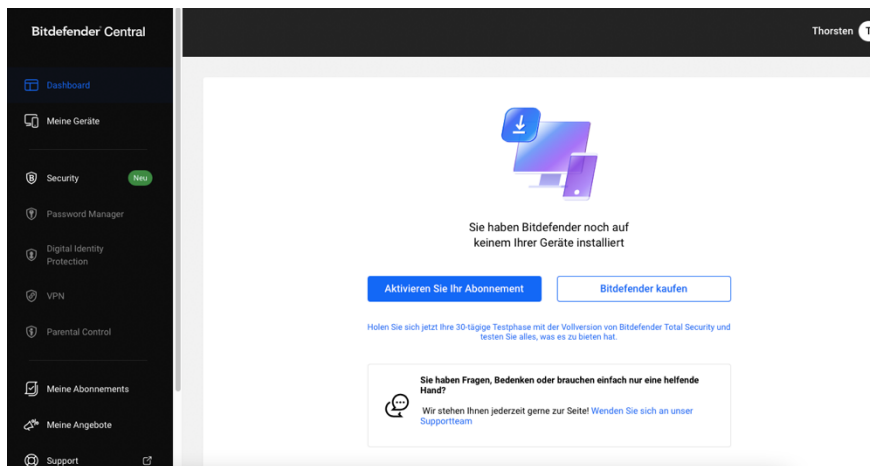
Bitdefender Central

Dashboard

Meine Geräte

Security Neu

Password Manager

Digital Identity Protection

VPN

Parental Control

Meine Abonnements

Meine Angebote

Support

Thorsten T

Sie haben Bitdefender noch auf keinem Ihrer Geräte installiert

Aktivieren Sie Ihr Abonnement

Bitdefender kaufen

Holen Sie sich jetzt Ihre 30-tägige Testphase mit der Vollversion von Bitdefender Total Security und testen Sie alles, was es zu bieten hat.

Sie haben Fragen, Bedenken oder brauchen einfach nur eine helfende Hand?

Wir stehen Ihnen jederzeit gerne zur Seite! Wenden Sie sich an unser Supportteam